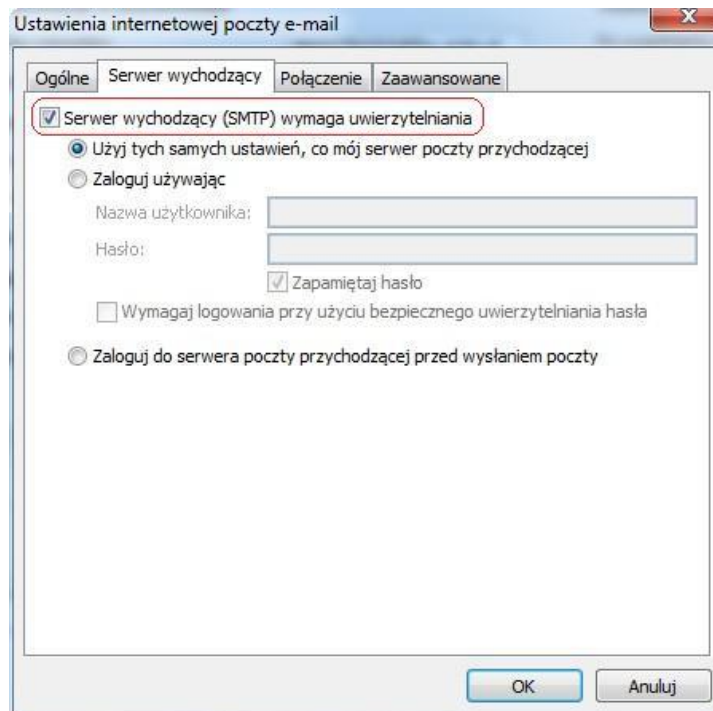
Ustawienia internetowej poczty e-mail

Ogólne | Serwer wychodzący | Połączenie | Zaawansowane

Serwer wychodzący (SMTP) wymaga uwierzytelniania

Użyj tych samych ustawień, co mój serwer poczty przychodzącej

Zaloguj używając

Nazwa użytkownika:

Hasło:

Zapamiętaj hasło

Wymagaj logowania przy użyciu bezpiecznego uwierzytelniania hasła

Zaloguj do serwera poczty przychodzącej przed wysłaniem poczty

OK

Anuluj